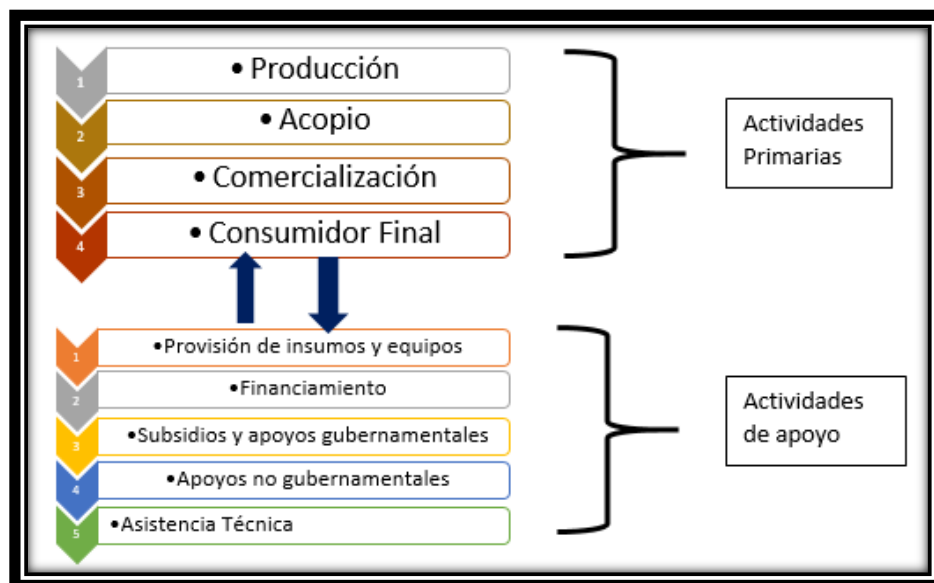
1
• Producción
2
• Acopio
3
• Comercialización
4
• Consumidor Final

Actividades Primarias

1
•Provisión de insumos y equipos
2
•Financiamiento
3
•Subsidios y apoyos gubernamentales
4
•Apoyos no gubernamentales
5
•Asistencia Técnica

Actividades de apoyo